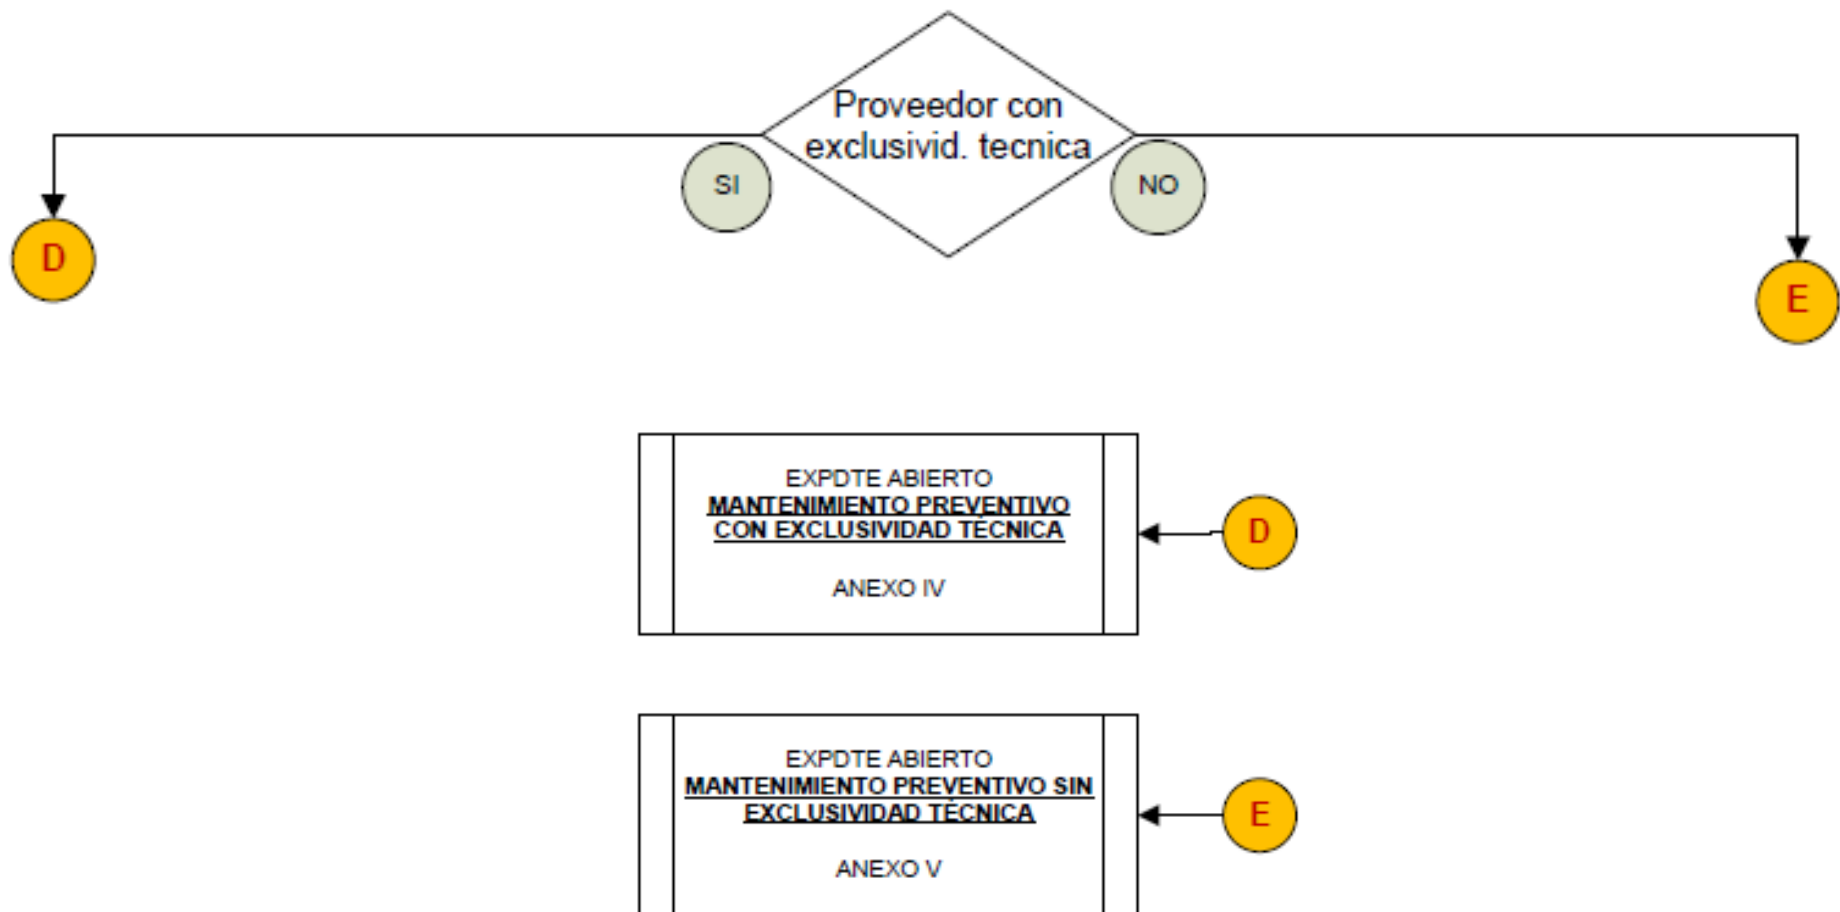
Proveedor con exclusivid. tecnica

SI

NO

D

E

EXPDTE ABIERTO
MANTENIMIENTO PREVENTIVO CON EXCLUSIVIDAD TÉCNICA

ANEXO IV

D

EXPDTE ABIERTO
MANTENIMIENTO PREVENTIVO SIN EXCLUSIVIDAD TÉCNICA

ANEXO V

E